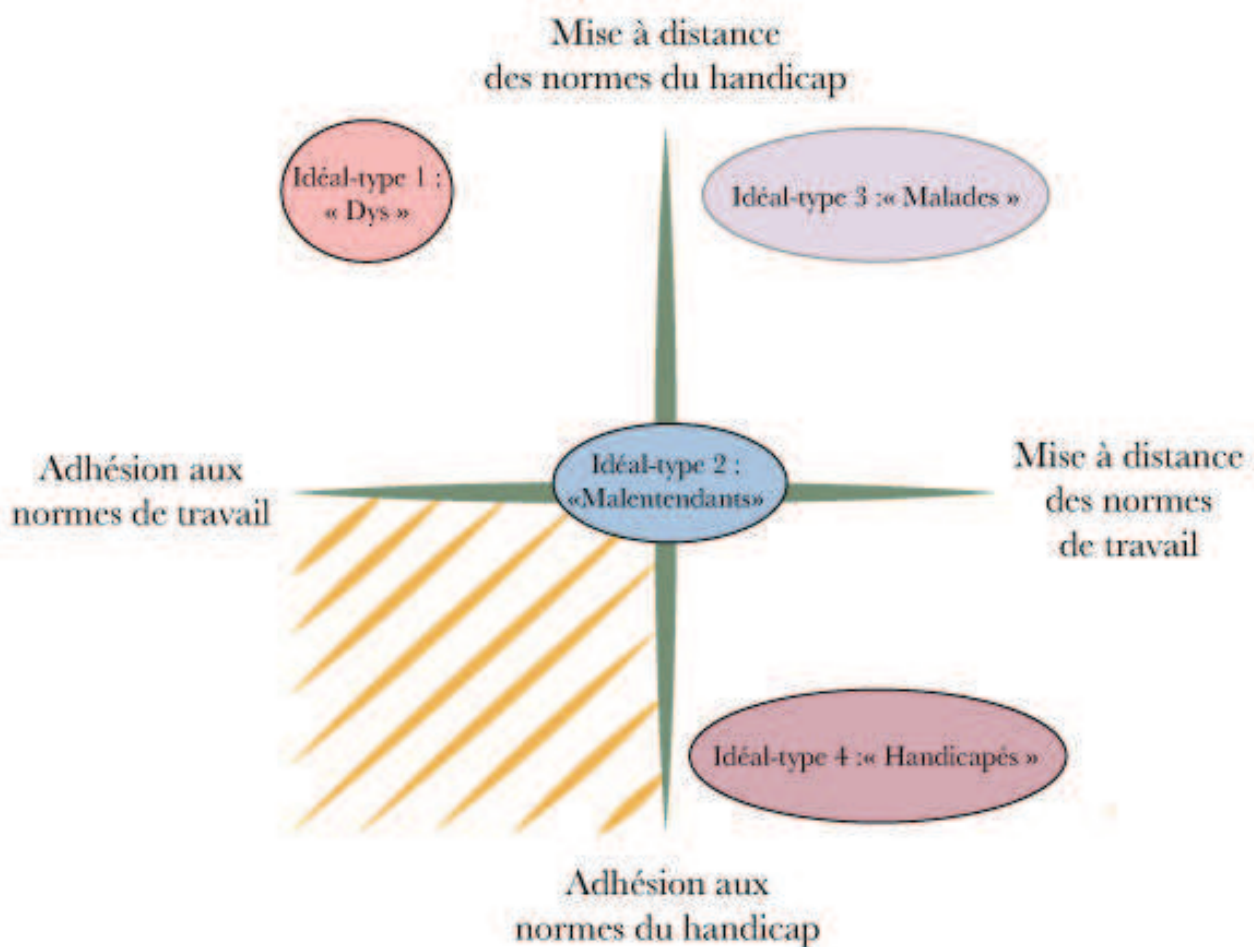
Mise à distance des normes du handicap

Idéal-type 1 : « Dys »

Idéal-type 3 :« Malades »

Adhésion aux normes de travail

Idéal-type 2 : «Malentendants»

Mise à distance des normes de travail

Idéal-type 4 :« Handicapés »

Adhésion aux normes du handicap